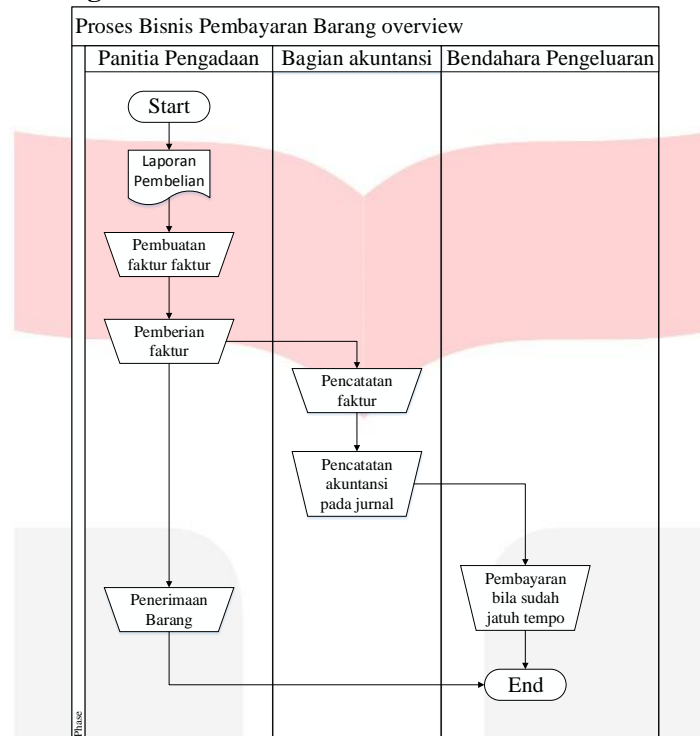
Proses Bisnis Pembayaran Barang overview

| Panitia Pengadaan | Bagian akuntansi | Bendahara Pengeluaran |
|---|---|---|

Start

Laporan Pembelian

Pembuatan faktur faktur

Pemberian faktur

Pencatatan faktur

Pencatatan akuntansi pada jurnal

Pembayaran bila sudah jatuh tempo

Penerimaan Barang

End

Phase